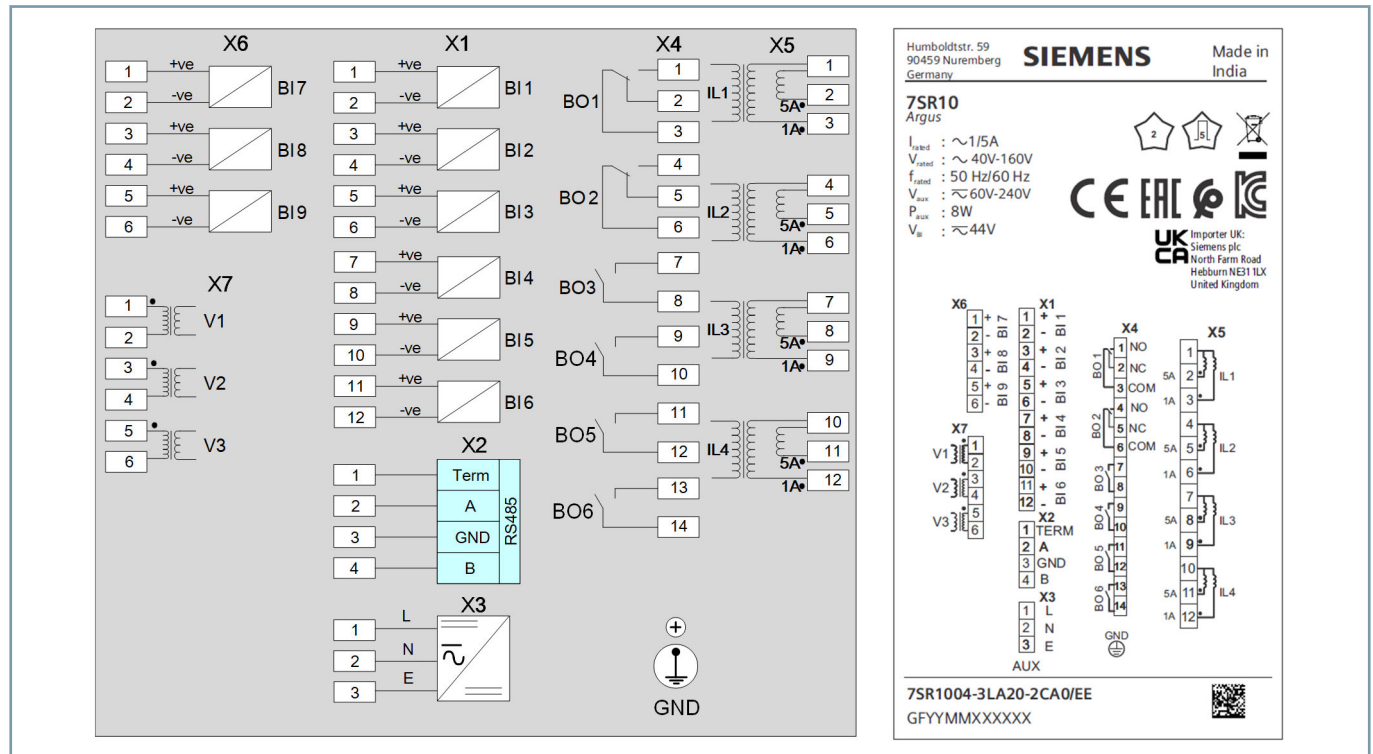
X6
1 +ve
2 -ve BI7
3 +ve
4 -ve BI8
5 +ve
6 -ve BI9

X7
1
2 V1
3
4 V2
5
6 V3

X1
1 +ve
2 -ve BI1
3 +ve
4 -ve BI2
5 +ve
6 -ve BI3
7 +ve
8 -ve BI4
9 +ve
10 -ve BI5
11 +ve
12 -ve BI6

X2
1 Term
2 A
3 GND
4 B
RS485

X3
1 L
2 N
3 E

X4
BO1 1 2 3
BO2 4 5 6
BO3 7 8
BO4 9 10
BO5 11 12
BO6 13 14

X5
IL1 1 5A 2 1A 3
IL2 4 5A 5 1A 6
IL3 7 5A 8 1A 9
IL4 10 5A 11 1A 12

GND

Humboldtstr. 59
90459 Nuremberg
Germany
SIEMENS
Made in India

7SR10
Argus

$I_{rated}$ : ∿1/5A
$V_{rated}$ : ∿ 40V-160V
$f_{rated}$ : 50 Hz/60 Hz
$V_{aux}$ : ⎓60V-240V
$P_{aux}$ : 8W
$V_{BI}$ : ⎓44V

2 5

CE EAC

UK CA
Importer UK:
Siemens plc
North Farm Road
Hebburn NE31 1LX
United Kingdom

X6
1 + BI 7
2 -
3 + BI 8
4 -
5 + BI 9
6 -

X1
1 + BI 1
2 -
3 + BI 2
4 -
5 + BI 3
6 -
7 + BI 4
8 -
9 + BI 5
10 -
11 + BI 6
12 -

X4
BO 1 1 NO
2 NC
3 COM
BO 2 4 NO
5 NC
6 COM
BO 3 7 8
BO 4 9 10
BO 5 11 12
BO 6 13 14

X5
1 5A 2 1A 3 IL 1
4 5A 5 1A 6 IL 2
7 5A 8 1A 9 IL 3
10 5A 11 1A 12 IL 4

X7
V1 1 2
V2 3 4
V3 5 6

X2
1 TERM
2 A
3 GND
4 B

X3
1 L
2 N
3 E
AUX

GND

7SR1004-3LA20-2CA0/EE
GFYYMMXXXXXX